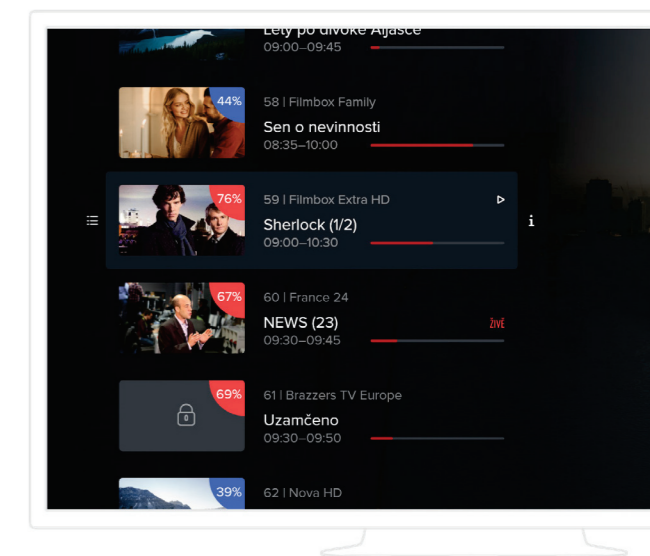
Lety po divoké Aljašce
09:00–09:45

44%
58 | Filmbox Family
Sen o nevinnosti
08:35–10:00

76%
59 | Filmbox Extra HD
Sherlock (1/2)
09:00–10:30

i

67%
60 | France 24
NEWS (23)
ŽIVĚ
09:30–09:45

69%
61 | Brazzers TV Europe
Uzamčeno
09:30–09:50

39%
62 | Nova HD